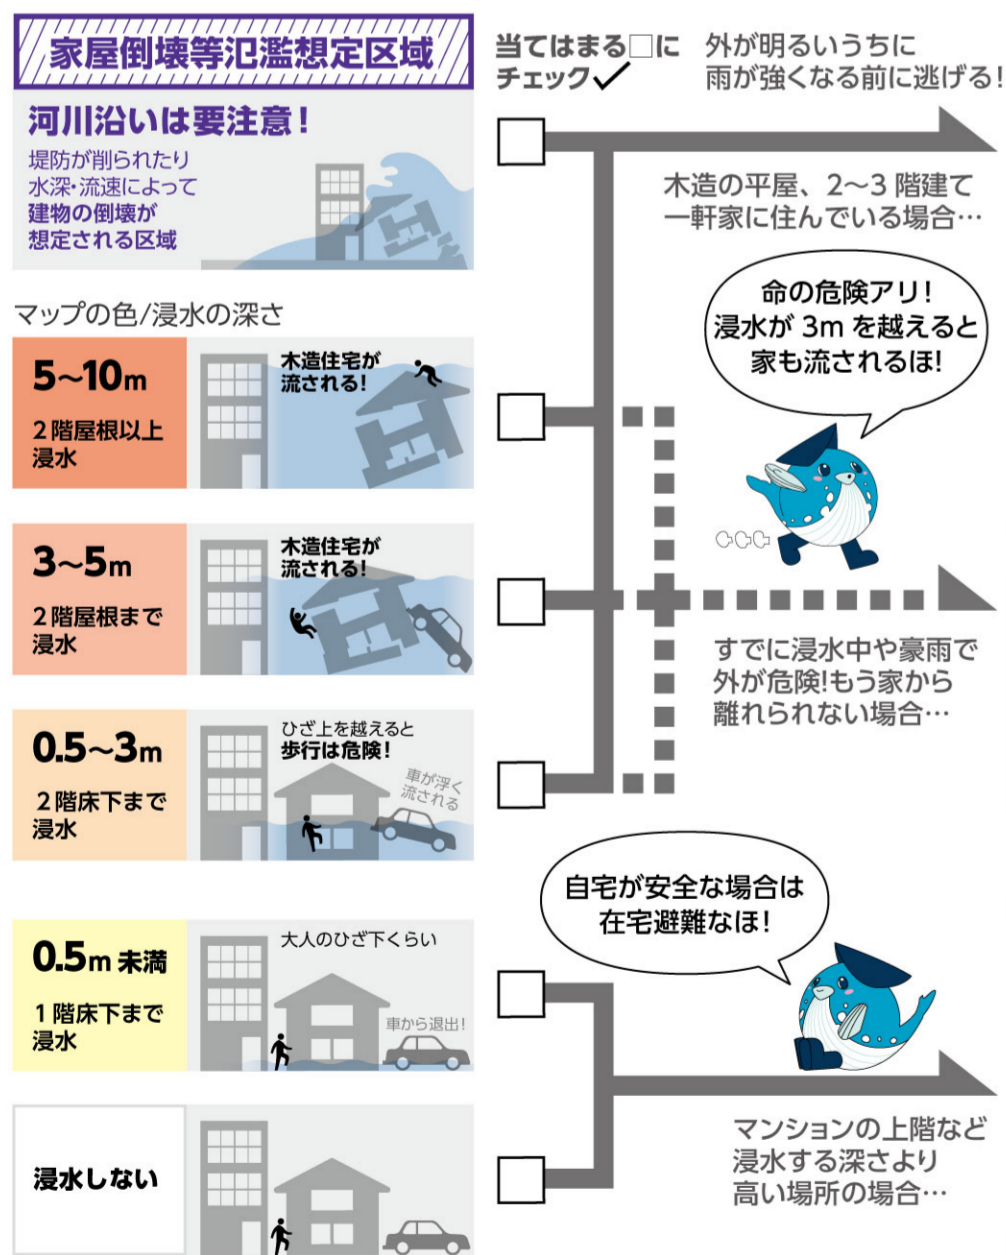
家屋倒壊等氾濫想定区域

河川沿いは要注意！

堤防が削られたり水深･流速によって建物の倒壊が想定される区域

マップの色/浸水の深さ

5~10m
2階屋根以上浸水

木造住宅が流される！

3~5m
2階屋根まで浸水

木造住宅が流される！

0.5~3m
2階床下まで浸水

ひざ上を越えると歩行は危険！

車が浮く流される

0.5m未満
1階床下まで浸水

大人のひざ下くらい

車から退出！

浸水しない

当てはまる□にチェック✓

外が明るいうちに雨が強くなる前に逃げる！

木造の平屋、2~3階建て一軒家に住んでいる場合…

命の危険アリ！浸水が3mを越えると家も流されるほ！

すでに浸水中や豪雨で外が危険!もう家から離れられない場合…

自宅が安全な場合は在宅避難なほ！

マンションの上階など浸水する深さより高い場所の場合…